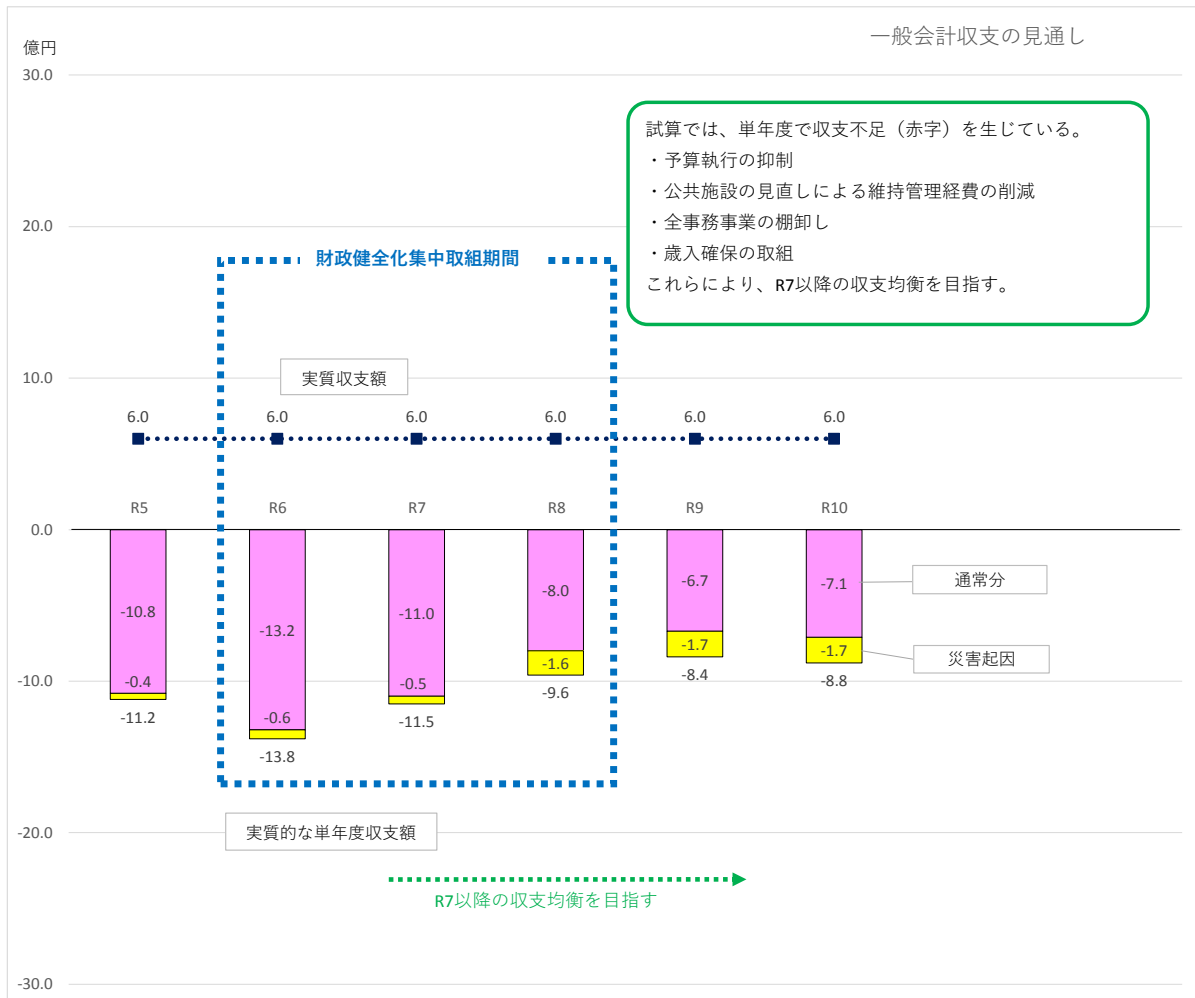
一般会計収支の見通し

億円
30.0
20.0
10.0
0.0
-10.0
-20.0
-30.0

試算では、単年度で収支不足（赤字）を生じている。
・予算執行の抑制
・公共施設の見直しによる維持管理経費の削減
・全事務事業の棚卸し
・歳入確保の取組
これらにより、R7以降の収支均衡を目指す。

財政健全化集中取組期間

実質収支額

6.0 6.0 6.0 6.0 6.0 6.0

R5 R6 R7 R8 R9 R10

-10.8
-0.4
-11.2

-13.2
-0.6
-13.8

-11.0
-0.5
-11.5

-8.0
-1.6
-9.6

-6.7
-1.7
-8.4

-7.1
-1.7
-8.8

通常分

災害起因

実質的な単年度収支額

R7以降の収支均衡を目指す